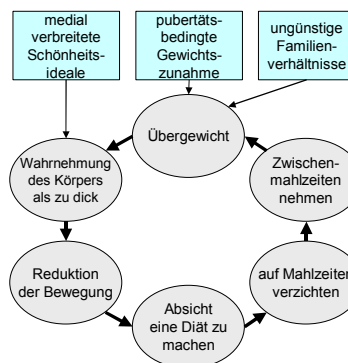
medial verbreitete Schönheitsideale

pubertätsbedingte Gewichtszunahme

ungünstige Familienverhältnisse

Übergewicht

Wahrnehmung des Körpers als zu dick

Zwischenmahlzeiten nehmen

Reduktion der Bewegung

auf Mahlzeiten verzichten

Absicht eine Diät zu machen